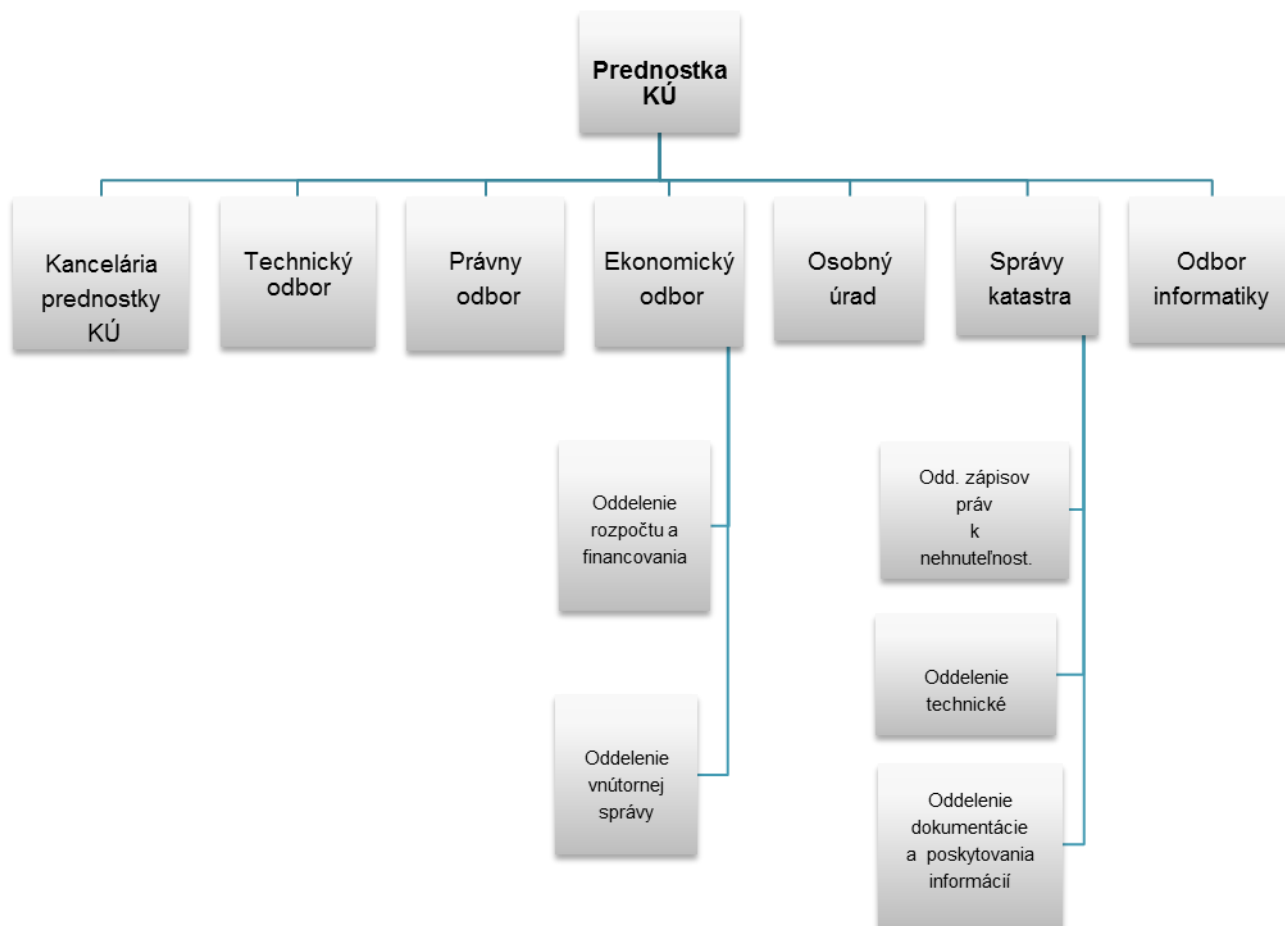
Prednostka KÚ

Kancelária prednostky KÚ

Technický odbor

Právny odbor

Ekonomický odbor

Osobný úrad

Správy katastra

Odbor informatiky

Oddelenie rozpočtu a financovania

Oddelenie vnútornej správy

Odd. zápisov práv k nehnuteľnost.

Oddelenie technické

Oddelenie dokumentácie a poskytovania informácií